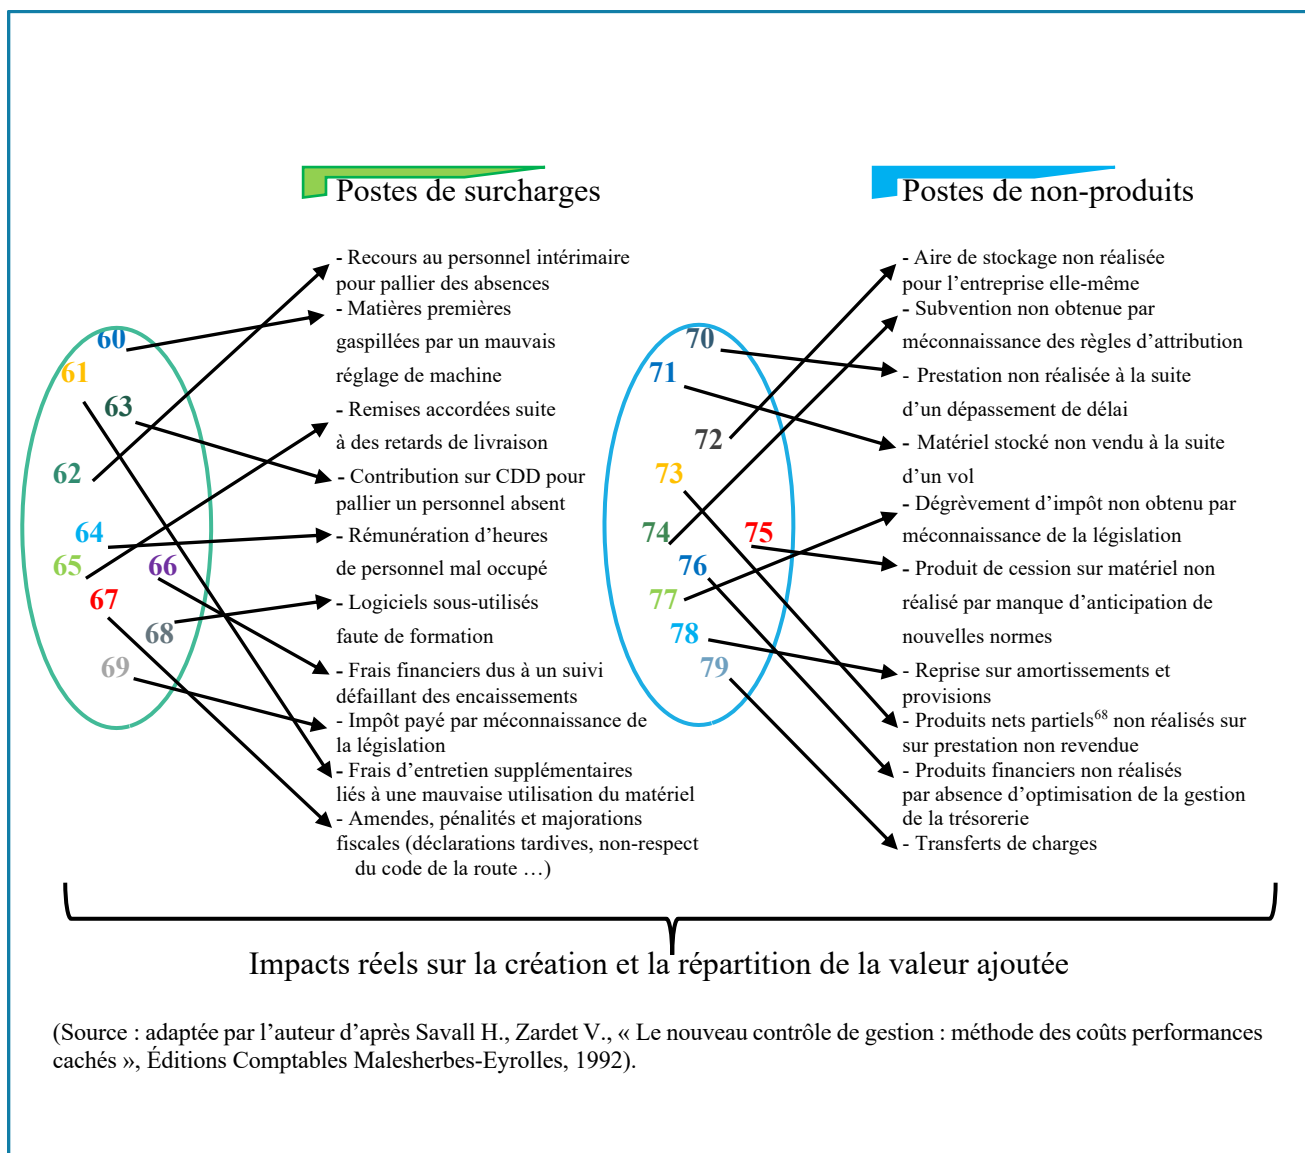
Postes de surcharges

Postes de non-produits

60
61
63
62
64
65
66
67
68
69

- Recours au personnel intérimaire pour pallier des absences
- Matières premières gaspillées par un mauvais réglage de machine
- Remises accordées suite à des retards de livraison
- Contribution sur CDD pour pallier un personnel absent
- Rémunération d'heures de personnel mal occupé
- Logiciels sous-utilisés faute de formation
- Frais financiers dus à un suivi défaillant des encaissements
- Impôt payé par méconnaissance de la législation
- Frais d'entretien supplémentaires liés à une mauvaise utilisation du matériel
- Amendes, pénalités et majorations fiscales (déclarations tardives, non-respect du code de la route …)

70
71
72
73
74
75
76
77
78
79

- Aire de stockage non réalisée pour l'entreprise elle-même
- Subvention non obtenue par méconnaissance des règles d'attribution
- Prestation non réalisée à la suite d'un dépassement de délai
- Matériel stocké non vendu à la suite d'un vol
- Dégrèvement d'impôt non obtenu par méconnaissance de la législation
- Produit de cession sur matériel non réalisé par manque d'anticipation de nouvelles normes
- Reprise sur amortissements et provisions
- Produits nets partiels$^{68}$ non réalisés sur sur prestation non revendue
- Produits financiers non réalisés par absence d'optimisation de la gestion de la trésorerie
- Transferts de charges

Impacts réels sur la création et la répartition de la valeur ajoutée

(Source : adaptée par l'auteur d'après Savall H., Zardet V., « Le nouveau contrôle de gestion : méthode des coûts performances cachés », Éditions Comptables Malesherbes-Eyrolles, 1992).